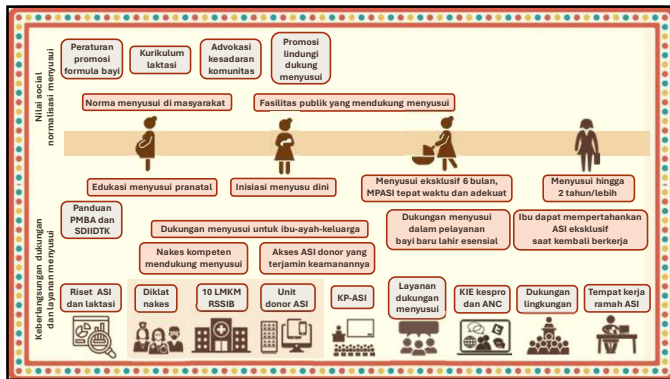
Nilai social normalisasi menyusui

Peraturan promosi formula bayi

Kurikulum laktasi

Advokasi kesadaran komunitas

Promosi lindungi dukung menyusui

Norma menyusui di masyarakat

Fasilitas publik yang mendukung menyusui

Edukasi menyusui pranatal

Inisiasi menyusu dini

Menyusui eksklusif 6 bulan, MPASI tepat waktu dan adekuat

Menyusui hingga 2 tahun/lebih

Keberlangsungan dukungan dan layanan menyusui

Panduan PMBA dan SDIDTK

Dukungan menyusui untuk ibu-ayah-keluarga

Dukungan menyusui dalam pelayanan bayi baru lahir esensial

Ibu dapat mempertahankan ASI eksklusif saat kembali berkerja

Nakes kompeten mendukung menyusui

Akses ASI donor yang terjamin keamanannya

Riset ASI dan laktasi

Diklat nakes

10 LMKM RSSIB

Unit donor ASI

KP-ASI

Layanan dukungan menyusui

KIE kespro dan ANC

Dukungan lingkungan

Tempat kerja ramah ASI